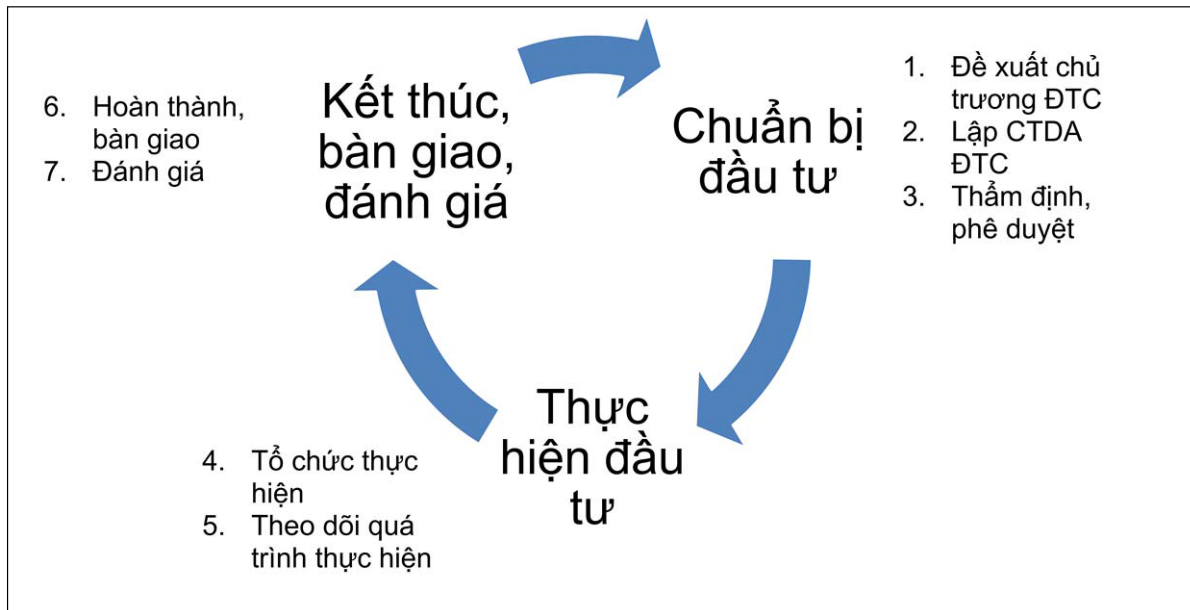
6. Hoàn thành, bàn giao
7. Đánh giá

Kết thúc, bàn giao, đánh giá

Chuẩn bị đầu tư

1. Đề xuất chủ trương ĐTC
2. Lập CTDA ĐTC
3. Thẩm định, phê duyệt

Thực hiện đầu tư

4. Tổ chức thực hiện
5. Theo dõi quá trình thực hiện